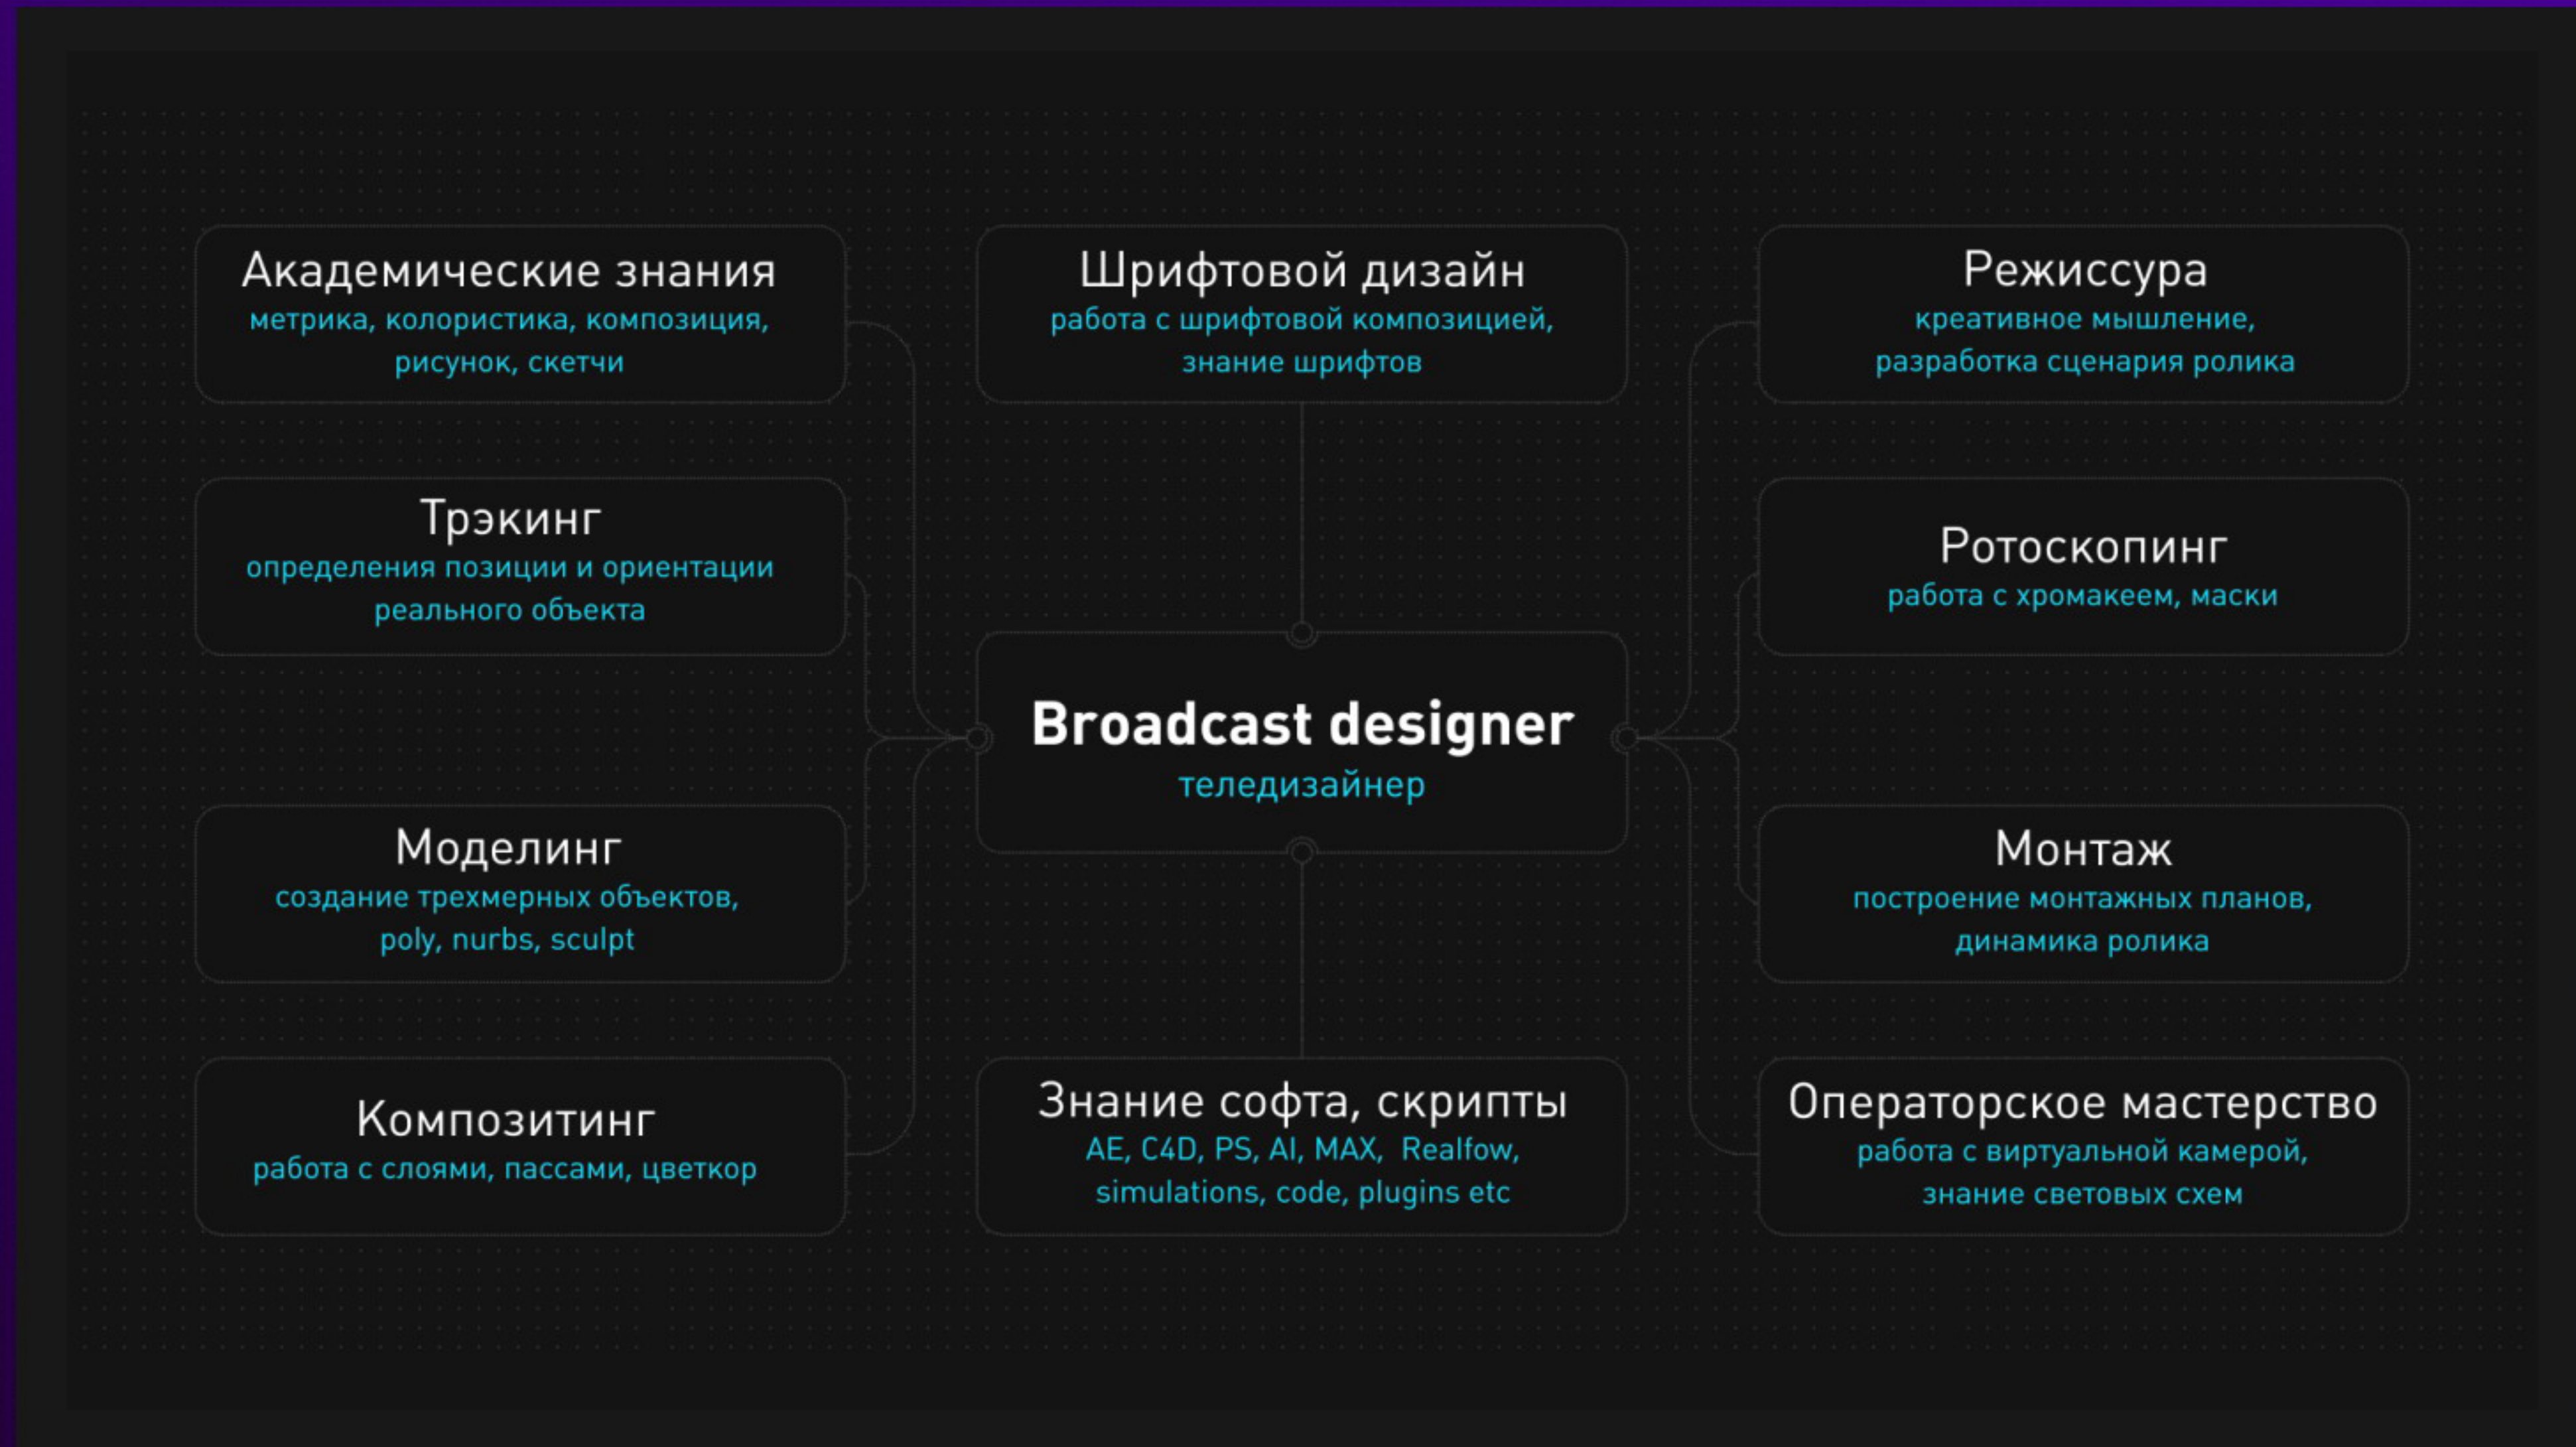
Академические знания
метрика, колористика, композиция, рисунок, скетчи

Шрифтовой дизайн
работа с шрифтовой композицией, знание шрифтов

Режиссура
креативное мышление, разработка сценария ролика

Трэкинг
определения позиции и ориентации реального объекта

Ротоскопинг
работа с хромакеем, маски

Broadcast designer
теледизайнер

Моделинг
создание трехмерных объектов, poly, nurbs, sculpt

Монтаж
построение монтажных планов, динамика ролика

Композитинг
работа с слоями, пассами, цветкор

Знание софта, скрипты
AE, C4D, PS, AI, MAX, Realfow, simulations, code, plugins etc

Операторское мастерство
работа с виртуальной камерой, знание световых схем